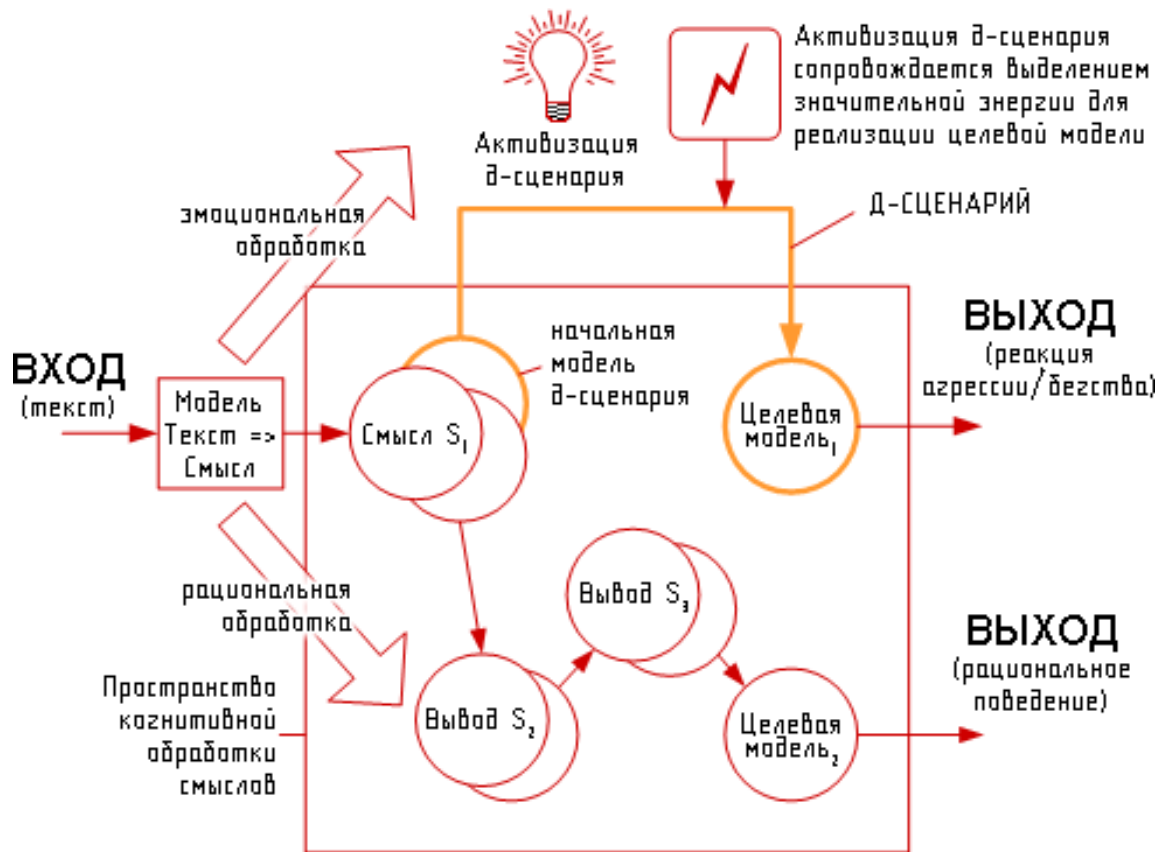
Активизация д-сценария сопровождается выделением значительной энергии для реализации целевой модели

Активизация д-сценария

эмоциональная обработка

Д-СЦЕНАРИЙ

ВХОД
(текст)

Модель Текст => Смысл

начальная модель д-сценария

Смысл $S_1$

Целевая модель$_1$

ВЫХОД
(реакция агрессии/бегства)

рациональная обработка

Вывод $S_3$

Вывод $S_2$

Целевая модель$_2$

ВЫХОД
(рациональное поведение)

Пространство когнитивной обработки смыслов